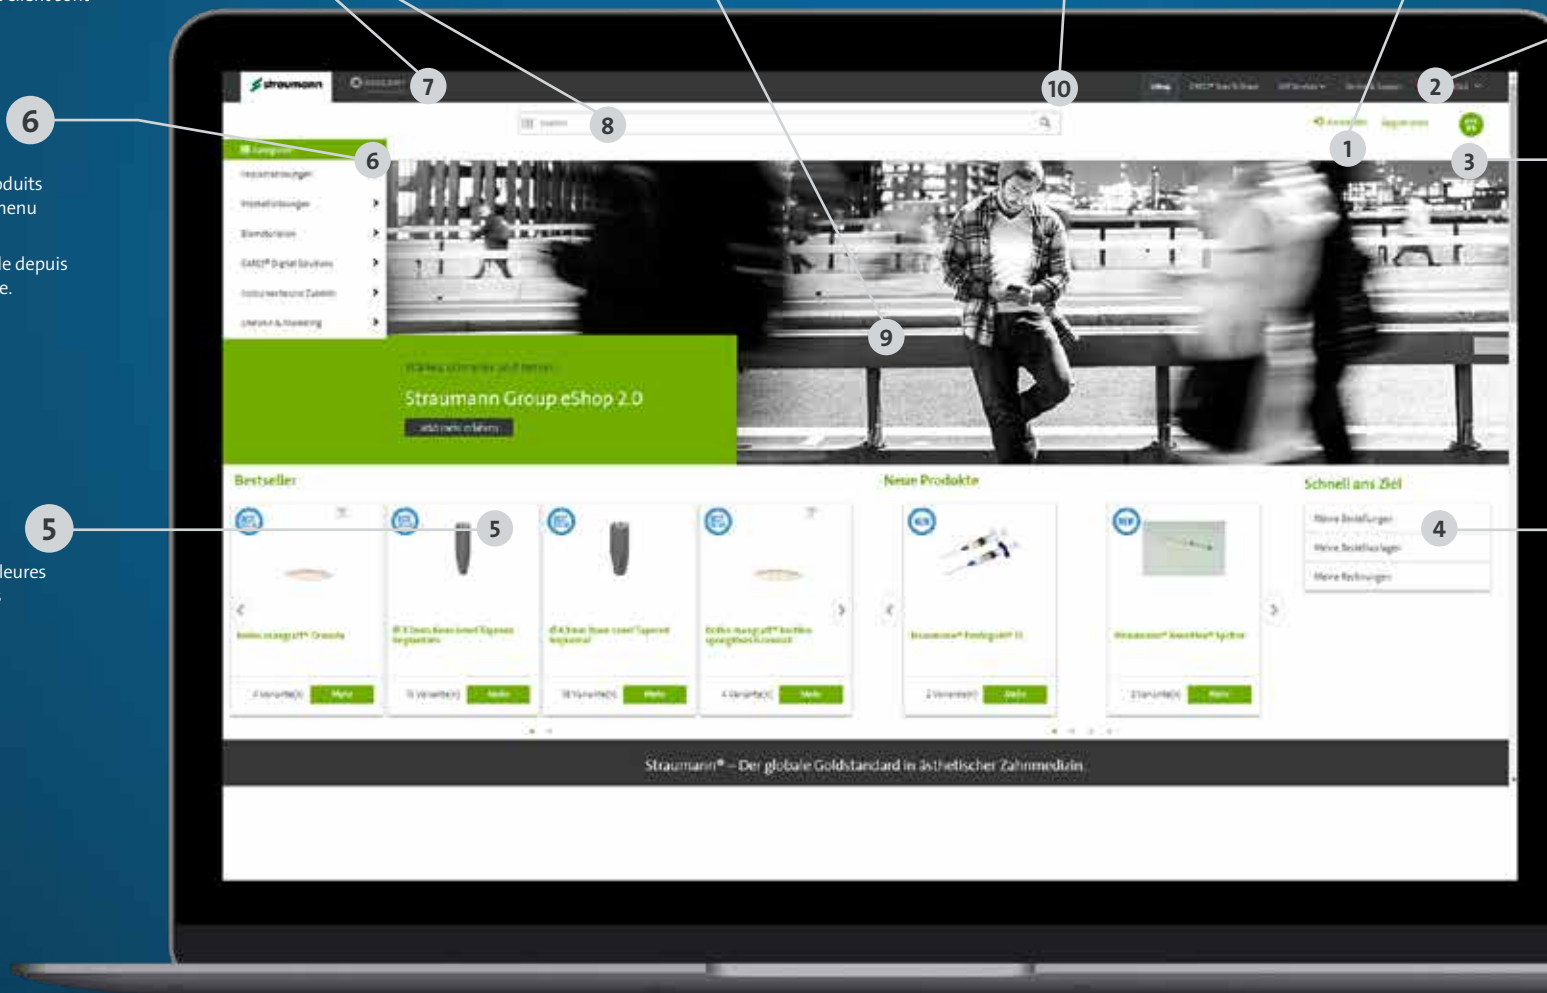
6

duits
nenu

le depuis
e.

5

leures

7

8

10

2

1

3

6

straumann

Straumann Group eShop 2.0

9

Bestseller

Neue Produkte

Schnell ans Ziel

Meine Bestellungen

Meine Bestellvorlagen

Meine Rechnungen

4

5

Mehr

Mehr

Mehr

Mehr

Mehr

Mehr

Straumann® – Der globale Goldstandard in ästhetischer Zahnmedizin